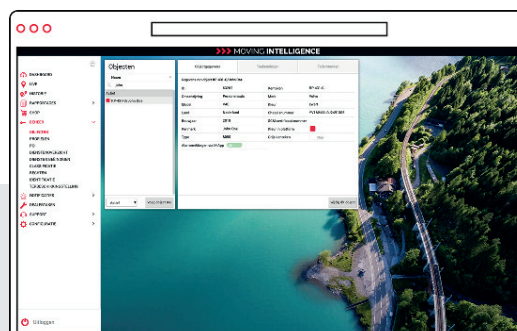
MOVING INTELLIGENCE

DASHBOARD
GIS
HISTORY
RAPPORTAGES
SHOP
BEHEER
OBJECTEN
PROFIELEN
POI
DIENSTVERLENING
GEBRUIKERSRECHTEN
CLASSIFICATIE
ROUTES
IDENTITEITEN
TOEGANGSREGELS
NOTIFICATIES
REGISTRATIE
SUPPORT
CONFIGURATIE

Uitloggen

Objecten
Naam
John
Label

Algemeen
Toebehoren
Toebehoren

Actief
Nieuw object

Opslaan